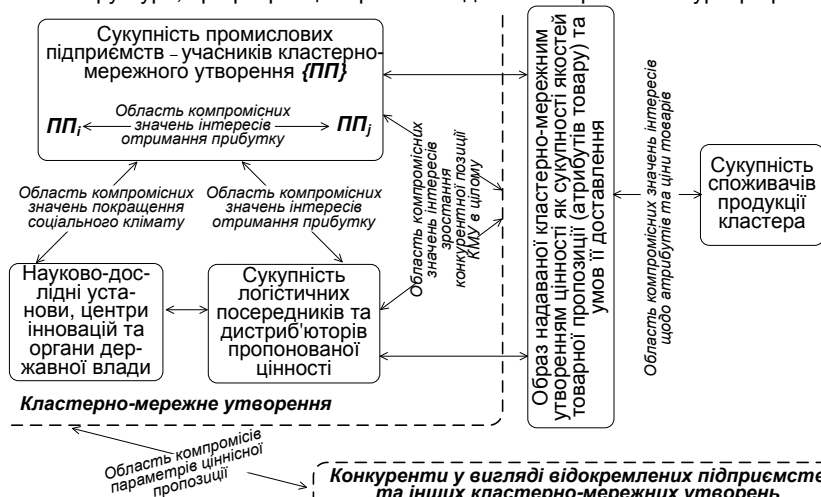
Сукупність промислових підприємств – учасників кластерно-мережного утворення {ПП}

$ПП_i$ Область компромісних значень інтересів отримання прибутку $ПП_j$

Область компромісних значень покращення соціального клімату

Область компромісних значень інтересів отримання прибутку

Область компромісних значень інтересів зростання конкурентної позиції КМУ в цілому

Науково-дослідні установи, центри інновацій та органи державної влади

Сукупність логістичних посередників та дистриб'юторів пропонованої цінності

Кластерно-мережне утворення

Образ наданої кластерно-мережним утворенням цінності як сукупності якостей товарної пропозиції (атрибутів товару) та умов її доставлення

Область компромісних значень інтересів щодо атрибутів та ціни товарів

Сукупність споживачів продукції кластера

Область компромісів параметрів ціннісної пропозиції

Конкуренти у вигляді відокремлених підприємств та інших кластерно-мережних утворень